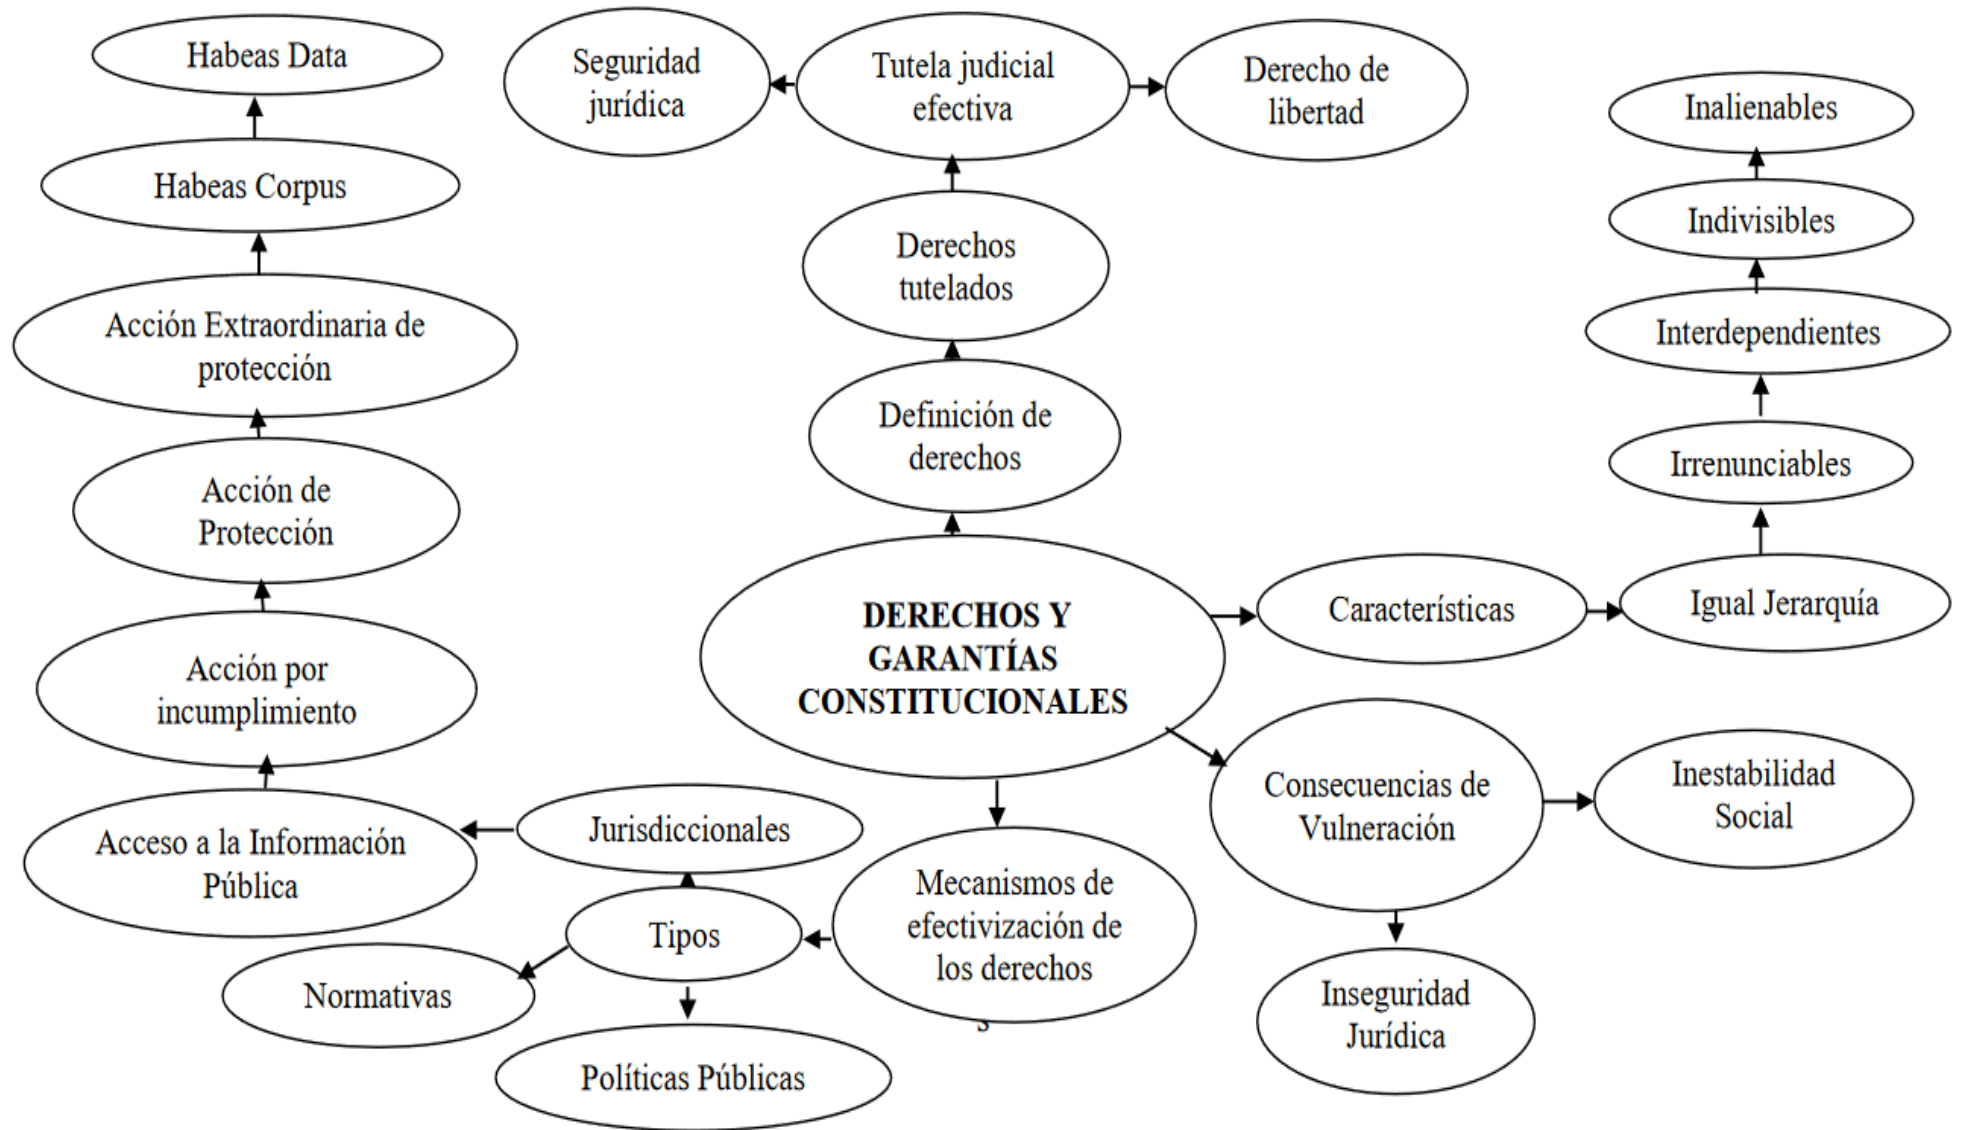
Habeas Data

Habeas Corpus

Acción Extraordinaria de protección

Acción de Protección

Acción por incumplimiento

Acceso a la Información Pública

Seguridad jurídica

Tutela judicial efectiva

Derecho de libertad

Derechos tutelados

Definición de derechos

Inalienables

Indivisibles

Interdependientes

Irrenunciables

Igual Jerarquía

Características

DERECHOS Y GARANTÍAS CONSTITUCIONALES

Consecuencias de Vulneración

Inestabilidad Social

Inseguridad Jurídica

Jurisdiccionales

Tipos

Normativas

Políticas Públicas

Mecanismos de efectivización de los derechos